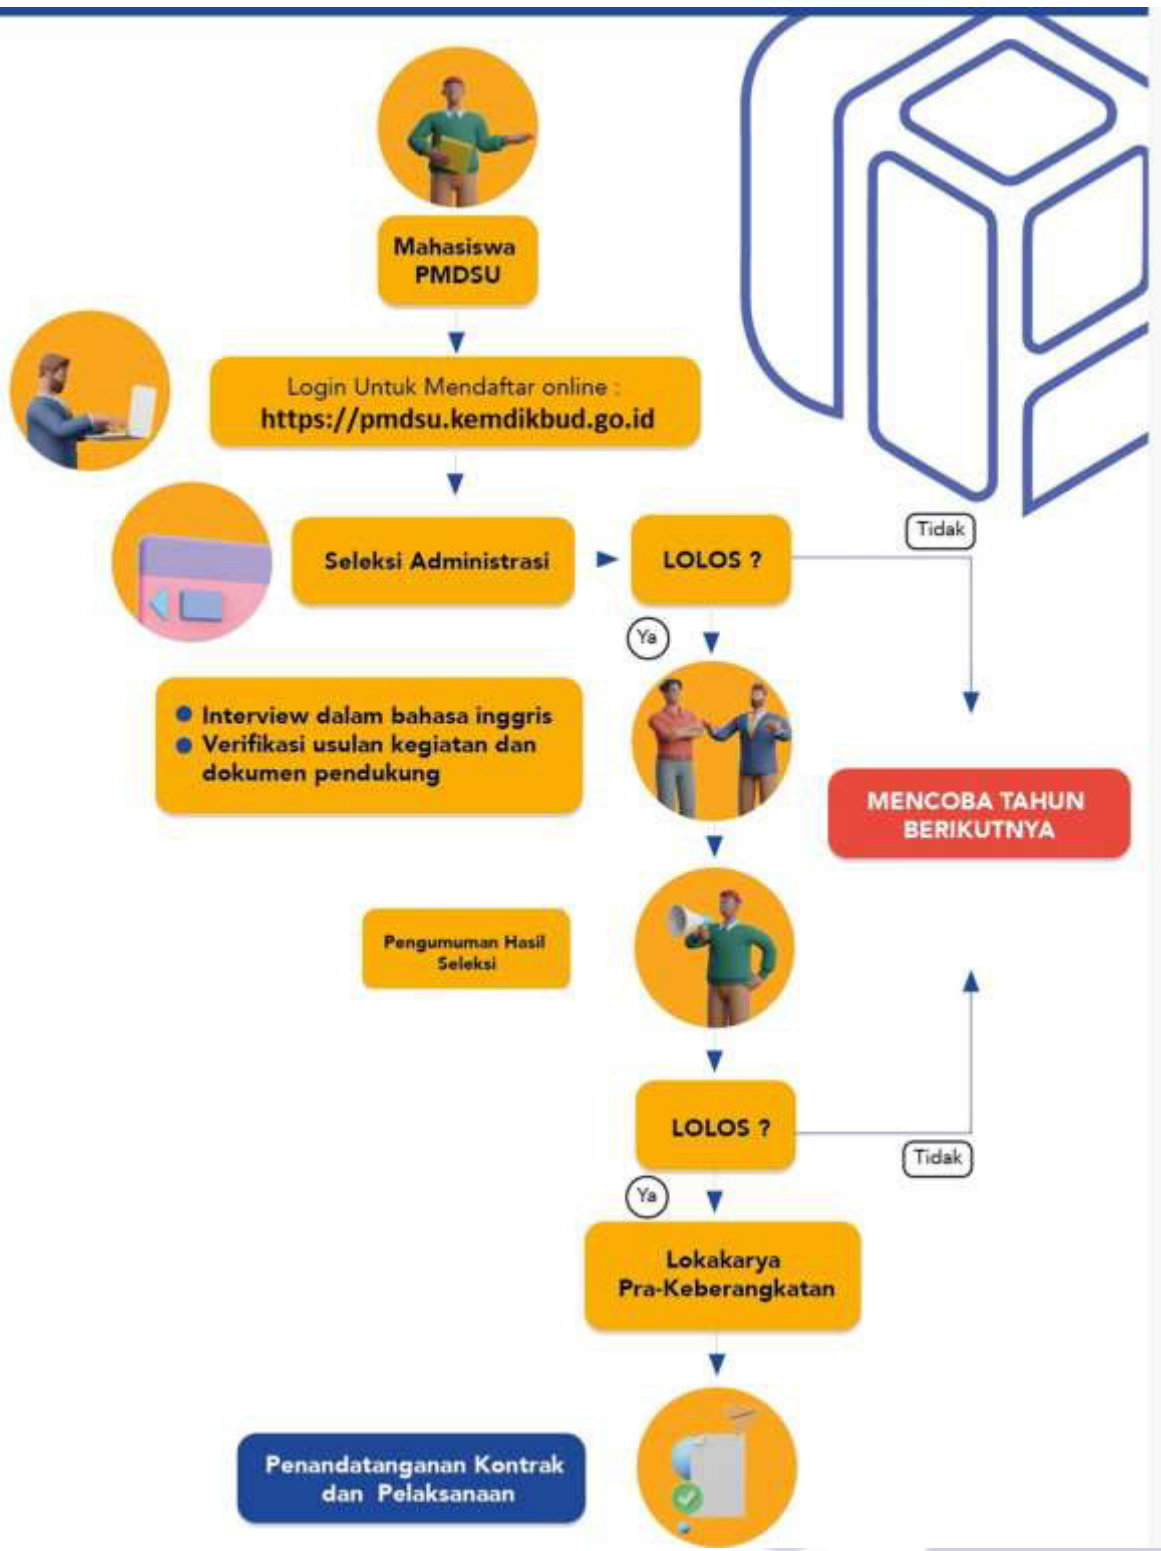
Mahasiswa PMDSU

Login Untuk Mendaftar online :
https://pmdsu.kemdikbud.go.id

Seleksi Administrasi

LOLOS ?

Tidak

Ya

● Interview dalam bahasa inggris
● Verifikasi usulan kegiatan dan dokumen pendukung

MENCOBA TAHUN BERIKUTNYA

Pengumuman Hasil Seleksi

LOLOS ?

Tidak

Ya

Lokakarya Pra-Keberangkatan

Penandatanganan Kontrak dan Pelaksanaan